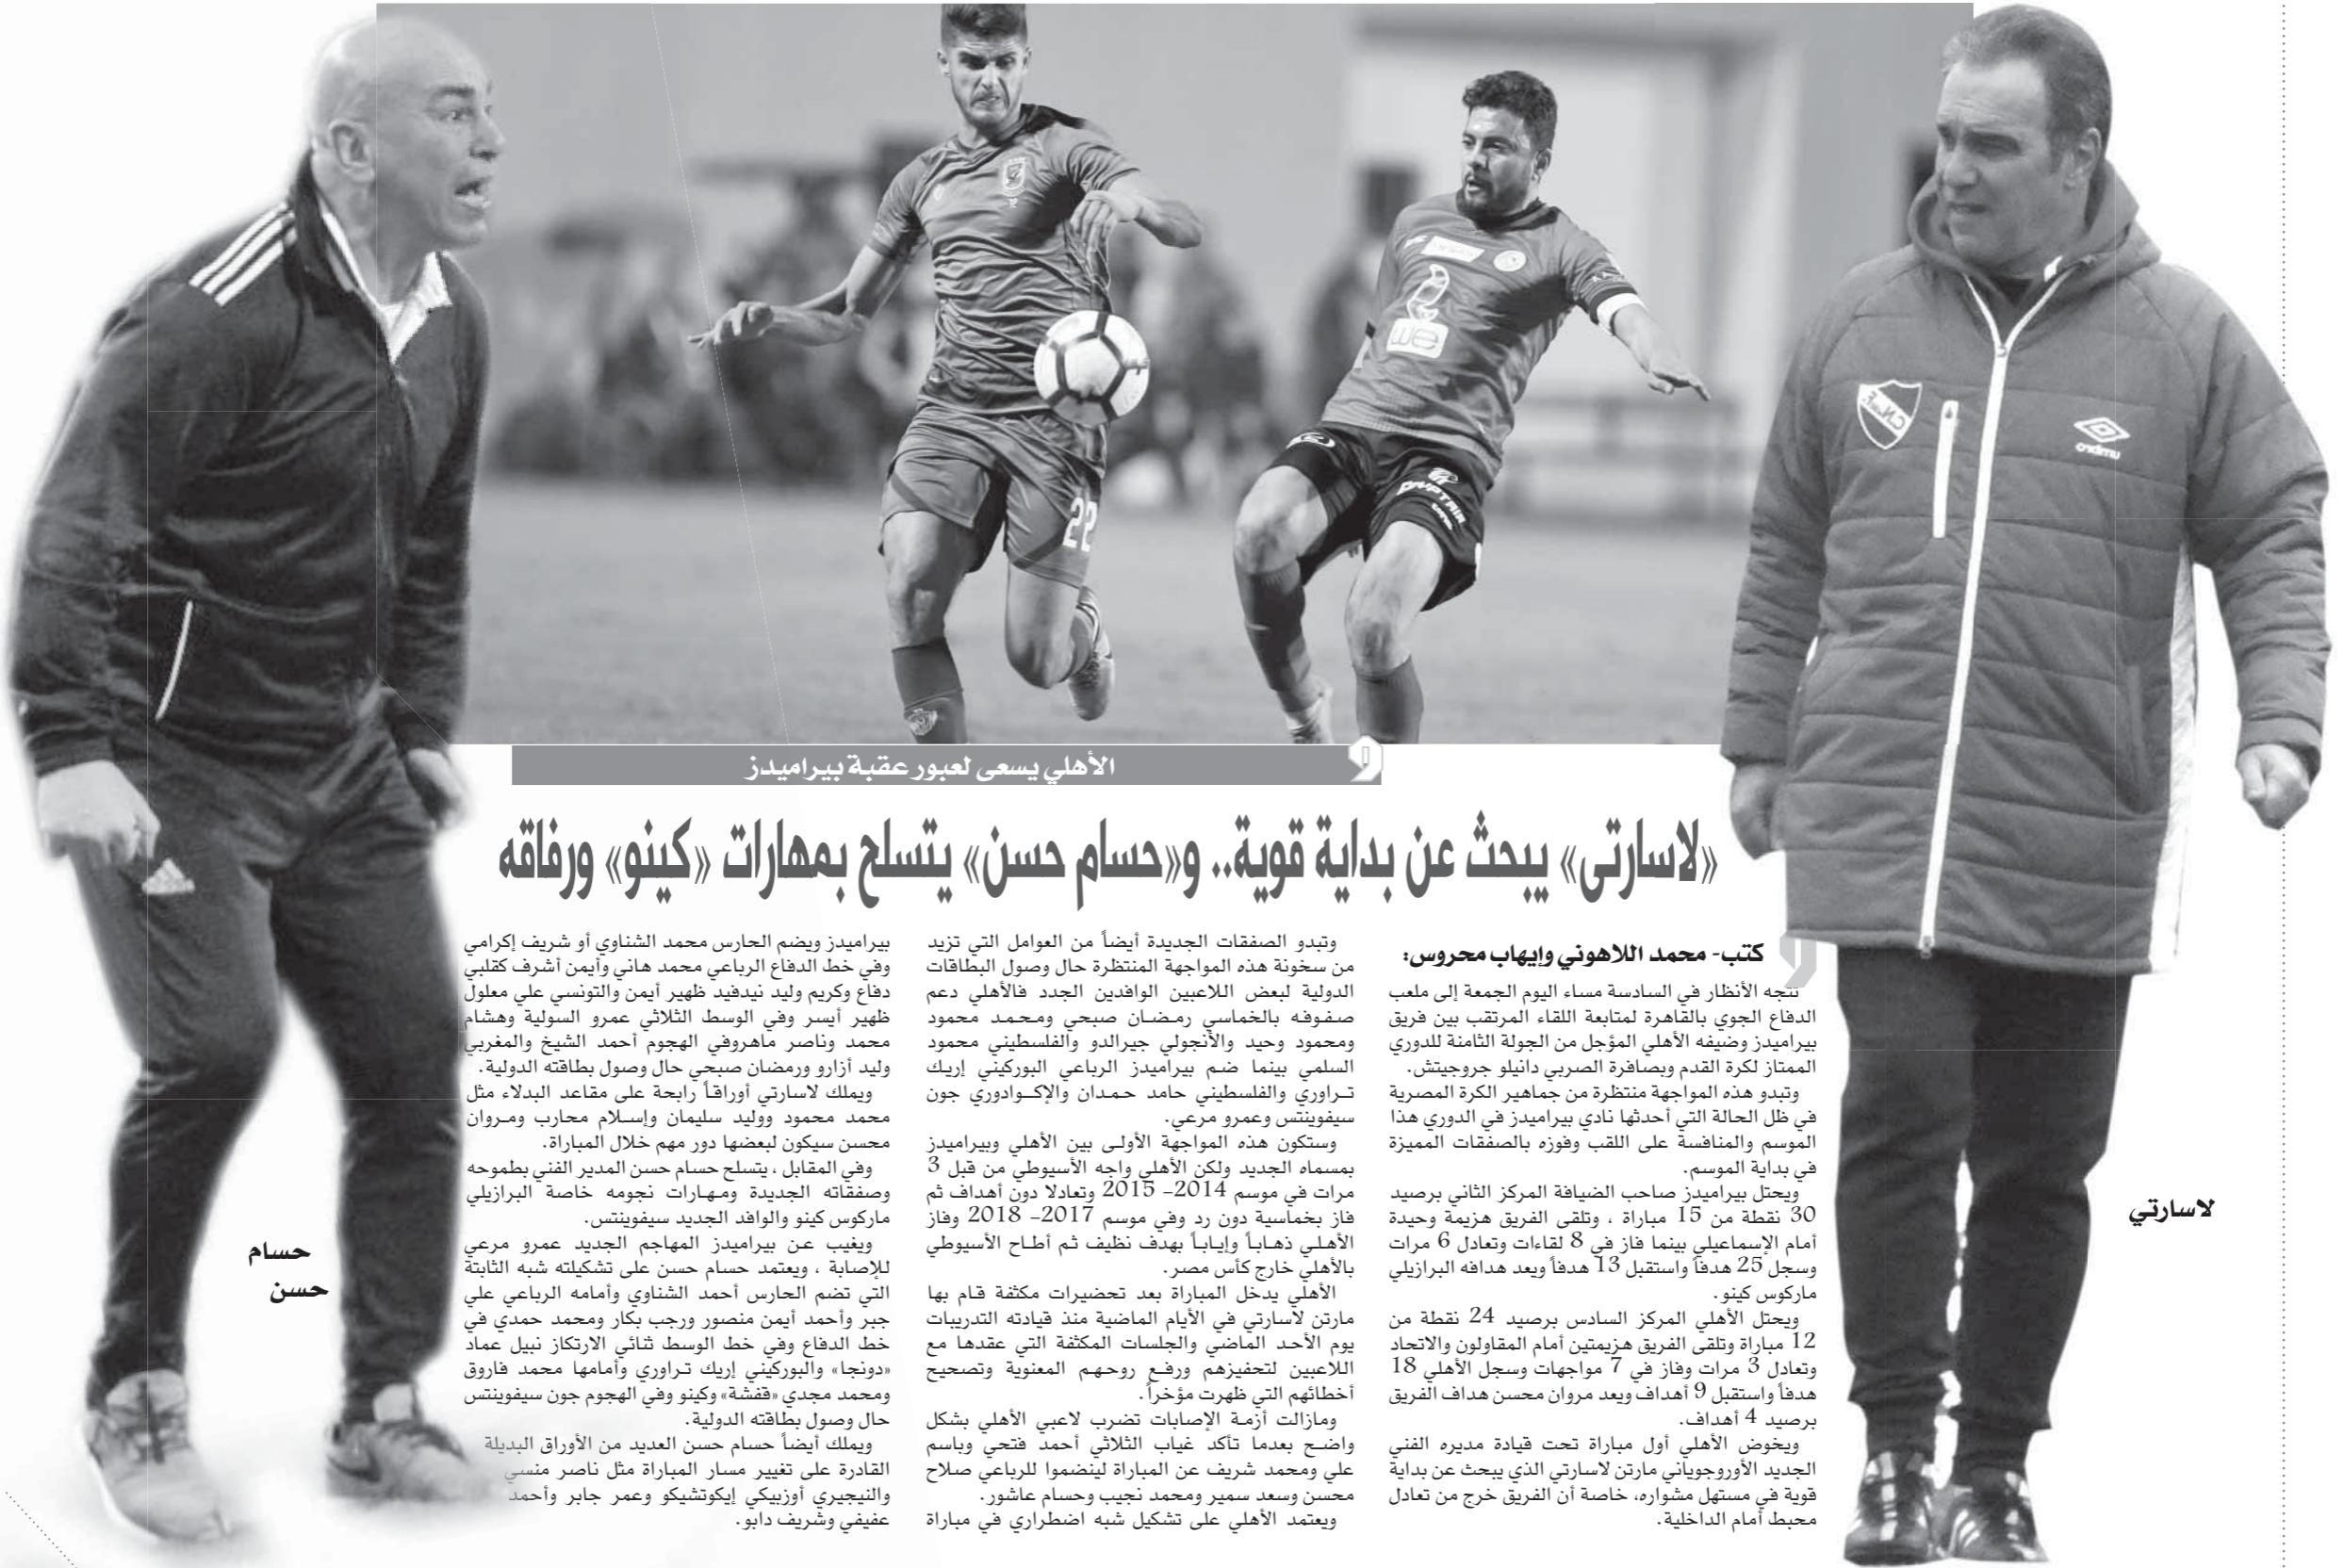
الأهلي يسعى لعبور عقبة بيراميدز

«لاسارتي» يبحث عن بداية قوية.. و«حسام حسن» يتسلح بمهارات «كينو» ورفاقه

كتب- محمد اللاهوني وإيهاب محروس:

تتجه الأنظار في السادسة مساء اليوم الجمعة إلى ملعب الدفاع الجوي بالقاهرة لمتابعة اللقاء المرتقب بين فريق بيراميدز وضيفه الأهلي المؤجل من الجولة الثامنة للدوري الممتاز لكرة القدم وبصافرة الصربي دانيلو جروجيتش.

وتبدو هذه المواجهة منتظرة من جماهير الكرة المصرية في ظل الحالة التي أحدثها نادي بيراميدز في الدوري هذا الموسم والمنافسة على اللقب وفوزه بالصفقات المميزة في بداية الموسم.

ويحتل بيراميدز صاحب الضيافة المركز الثاني برصيد 30 نقطة من 15 مباراة ، وتلقى الفريق هزيمة وحيدة أمام الإسماعيلي بينما فاز في 8 لقاءات وتعادل 6 مرات وسجل 25 هدفاً واستقبل 13 هدفاً ويعد هدافه البرازيلي ماركوس كينو.

ويحتل الأهلي المركز السادس برصيد 24 نقطة من 12 مباراة وتلقى الفريق هزيمتين أمام المقاولون والاتحاد وتعادل 3 مرات وفاز في 7 مواجهات وسجل الأهلي 18 هدفاً واستقبل 9 أهداف ويعد مروان محسن هداف الفريق برصيد 4 أهداف.

ويخوض الأهلي أول مباراة تحت قيادة مديره الفني الجديد الأوروجوياني مارتن لاسارتي الذي يبحث عن بداية قوية في مستهل مشواره، خاصة أن الفريق خرج من تعادل محبط أمام الداخلية.

وتبدو الصفقات الجديدة أيضاً من العوامل التي تزيد من سخونة هذه المواجهة المنتظرة حال وصول البطاقات الدولية لبعض اللاعبين الوافدين الجدد فالأهلي دعم صفوفه بالخماسي رمضان صبحي ومحمد محمود ومحمود وحيد والأنجولي جيرالدو والفلسطيني محمود السلمي بينما ضم بيراميدز الرباعي البوركيني إريك تراوري والفلسطيني حامد حمدان والإكوادوري جون سيفوينتس وعمرو مرعي.

وستكون هذه المواجهة الأولى بين الأهلي وبيراميدز بمسماه الجديد ولكن الأهلي واجه الأسيوطي من قبل 3 مرات في موسم 2014- 2015 وتعادلا دون أهداف ثم فاز بخماسية دون رد وفي موسم 2017- 2018 وفاز الأهلي ذهاباً وإياباً بهدف نظيف ثم أطاح الأسيوطي بالأهلي خارج كأس مصر.

الأهلي يدخل المباراة بعد تحضيرات مكثفة قام بها مارتن لاسارتي في الأيام الماضية منذ قيادته التدريبات يوم الأحد الماضي والجلسات المكثفة التي عقدها مع اللاعبين لتحفيزهم ورفع روحهم المعنوية وتصحيح أخطائهم التي ظهرت مؤخراً.

ومازالت أزمة الإصابات تضرب لاعبي الأهلي بشكل واضح بعدما تأكد غياب الثلاثي أحمد فتحي وباسم علي ومحمد شريف عن المباراة لينضموا للرباعي صلاح محسن وسعد سمير ومحمد نجيب وحسام عاشور.

ويعتمد الأهلي على تشكيل شبه اضطراري في مباراة بيراميدز ويضم الحارس محمد الشناوي أو شريف إكرامي وفي خط الدفاع الرباعي محمد هاني وأيمن أشرف كقلبي دفاع وكريم وليد نيدفيد ظهير أيمن والتونسي علي معلول ظهير أيسر وفي الوسط الثلاثي عمرو السولية وهشام محمد وناصر ماهروفي الهجوم أحمد الشيخ والمغربي وليد أزارو ورمضان صبحي حال وصول بطاقته الدولية.

ويملك لاسارتي أوراقاً رابحة على مقاعد البدلاء مثل محمد محمود ووليد سليمان وإسلام محارب ومروان محسن سيكون لبعضها دور مهم خلال المباراة.

وفي المقابل ، يتسلح حسام حسن المدير الفني بطموحه وصفقاته الجديدة ومهارات نجومه خاصة البرازيلي ماركوس كينو والوافد الجديد سيفوينتس.

ويغيب عن بيراميدز المهاجم الجديد عمرو مرعي للإصابة ، ويعتمد حسام حسن على تشكيلته شبه الثابتة التي تضم الحارس أحمد الشناوي وأمامه الرباعي علي جبر وأحمد أيمن منصور ورجب بكار ومحمد حمدي في خط الدفاع وفي خط الوسط ثنائي الارتكاز نبيل عماد «دونجا» والبوركيني إريك تراوري وأمامهما محمد فاروق ومحمد مجدي «قفشة» وكينو وفي الهجوم جون سيفوينتس حال وصول بطاقته الدولية.

ويملك أيضاً حسام حسن العديد من الأوراق البديلة القادرة على تغيير مسار المباراة مثل ناصر منسي والنيجيري أوزبيكي إيكوتشيكو وعمر جابر وأحمد عفيفي وشريف دابو.

لاسارتي

حسام حسن